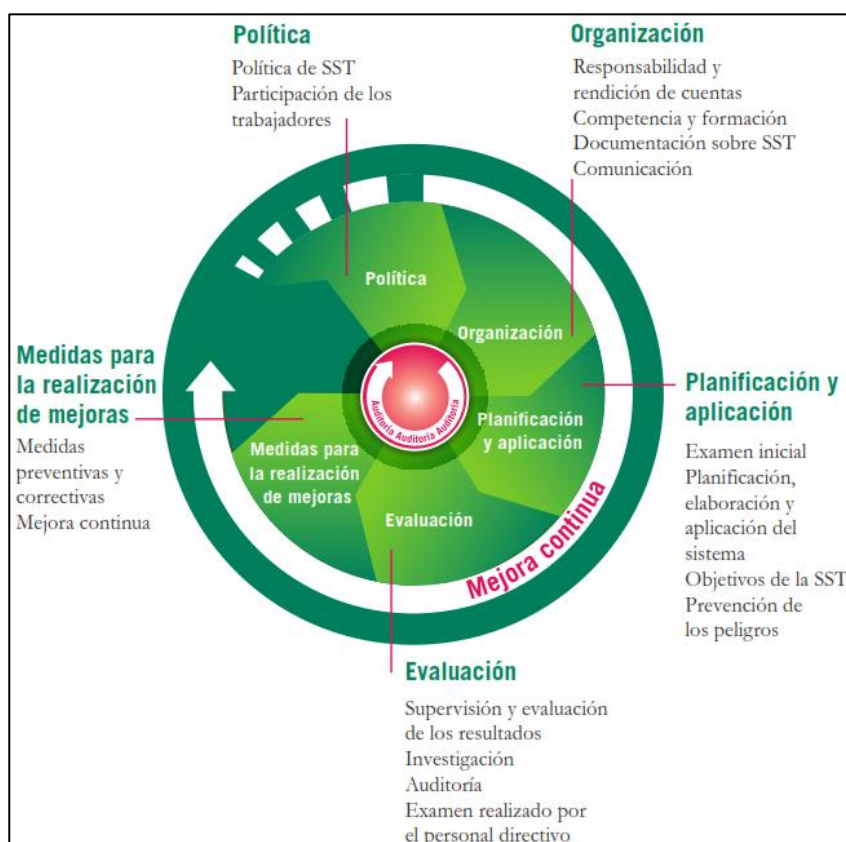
Política
Política de SST
Participación de los trabajadores

Organización
Responsabilidad y rendición de cuentas
Competencia y formación
Documentación sobre SST
Comunicación

Política

Organización

Medidas para la realización de mejoras
Medidas preventivas y correctivas
Mejora continua

Auditoría Auditoría Auditoría

Planificación y aplicación

Planificación y aplicación
Examen inicial
Planificación, elaboración y aplicación del sistema
Objetivos de la SST
Prevención de los peligros

Medidas para la realización de mejoras

Evaluación

Mejora continua

Evaluación
Supervisión y evaluación de los resultados
Investigación
Auditoría
Examen realizado por el personal directivo